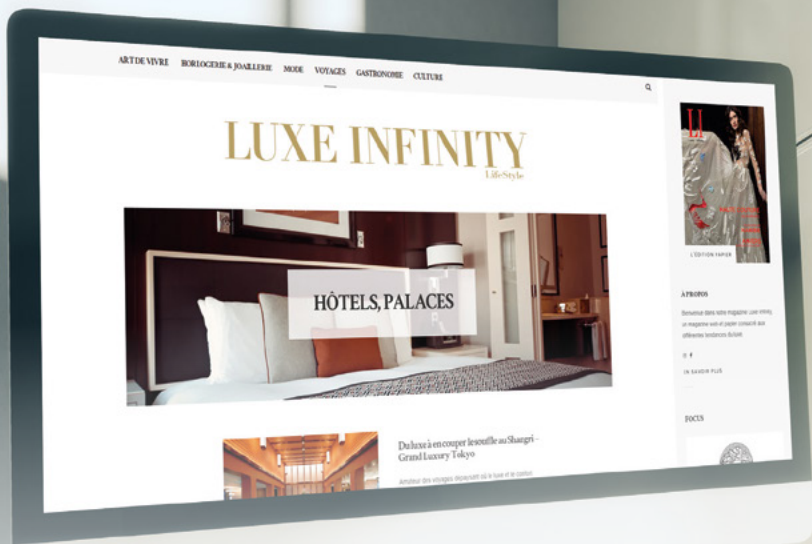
ART DE VIVRE HORLOGERIE & JOAILLERIE MODE VOYAGES GASTRONOMIE CULTURE

LUXE INFINITY
Life Style

HÔTELS, PALACES

Du luxe à en couper le souffle au Shangri-Grand Luxury Tokyo

Amateur des voyages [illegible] le luxe et le confort

LI

L'ÉDITION PAPIER

À PROPOS

Bienvenue dans notre magazine Luxe Infinity, un magazine web et papier consacré aux différentes tendances du luxe.

EN SAVOIR PLUS

FOCUS